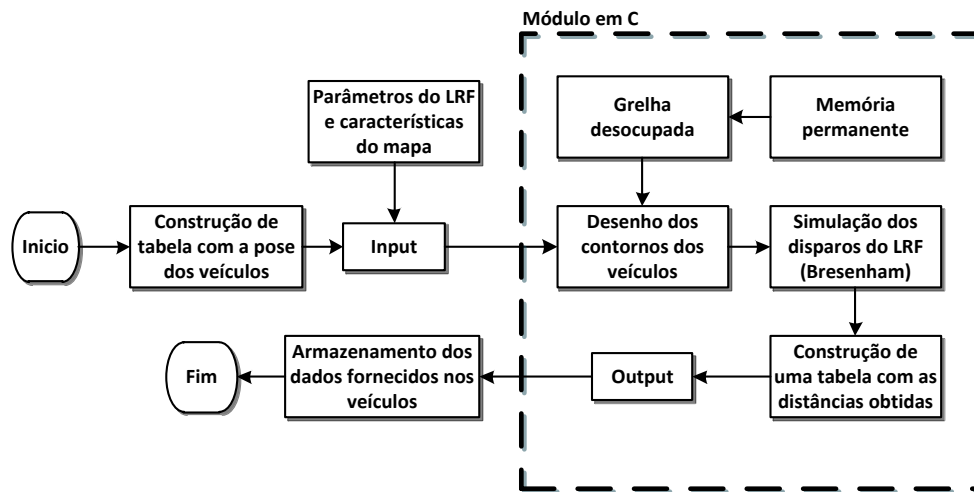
Módulo em C

Parâmetros do LRF e características do mapa

Grelha desocupada

Memória permanente

Inicio

Construção de tabela com a pose dos veículos

Input

Desenho dos contornos dos veículos

Simulação dos disparos do LRF (Bresenham)

Fim

Armazenamento dos dados fornecidos nos veículos

Output

Construção de uma tabela com as distâncias obtidas